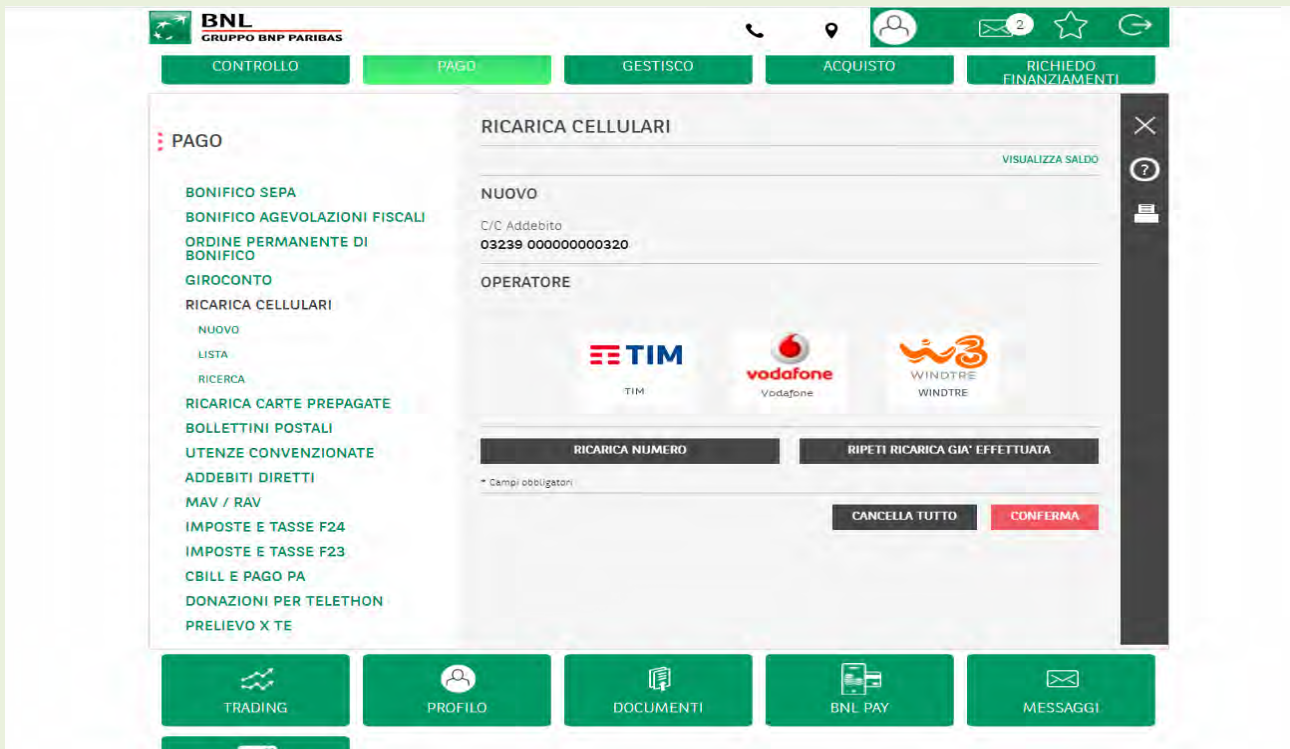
BNL
GRUPPO BNP PARIBAS

2

CONTROLLO
PAGO
GESTISCO
ACQUISTO
RICHIEDO FINANZIAMENTI

PAGO

BONIFICO SEPA
BONIFICO AGEVOLAZIONI FISCALI
ORDINE PERMANENTE DI BONIFICO
GIROCONTO
RICARICA CELLULARI
NUOVO
LISTA
RICERCA
RICARICA CARTE PREPAGATE
BOLLETTINI POSTALI
UTENZE CONVENZIONATE
ADDEBITI DIRETTI
MAV / RAV
IMPOSTE E TASSE F24
IMPOSTE E TASSE F23
CBILL E PAGO PA
DONAZIONI PER TELETHON
PRELIEVO X TE

RICARICA CELLULARI

VISUALIZZA SALDO

NUOVO

C/C Addebito
03239 000000000320

OPERATORE

TIM
TIM

vodafone
Vodafone

WINDTRE
WINDTRE

RICARICA NUMERO
RIPETI RICARICA GIA' EFFETTUATA

* Campi obbligatori

CANCELLA TUTTO
CONFERMA

TRADING
PROFILO
DOCUMENTI
BNL PAY
MESSAGGI